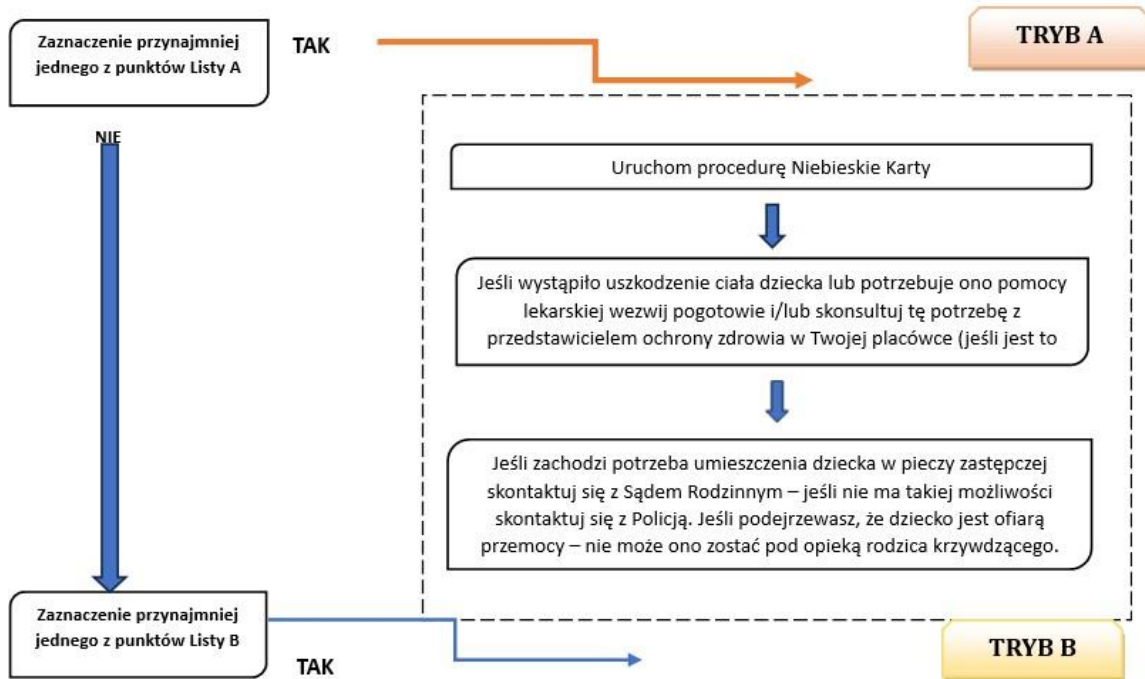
Zaznaczenie przynajmniej jednego z punktów Listy A

TAK

TRYB A

NIE

Uruchom procedurę Niebieskie Karty

Jeśli wystąpiło uszkodzenie ciała dziecka lub potrzebuje ono pomocy lekarskiej wezwij pogotowie i/lub skonsultuj tę potrzebę z przedstawicielem ochrony zdrowia w Twojej placówce (jeśli jest to

Jeśli zachodzi potrzeba umieszczenia dziecka w pieczy zastępczej skontaktuj się z Sądem Rodzinnym – jeśli nie ma takiej możliwości skontaktuj się z Policją. Jeśli podejrzewasz, że dziecko jest ofiarą przemocy – nie może ono zostać pod opieką rodzica krzywdzącego.

Zaznaczenie przynajmniej jednego z punktów Listy B

TAK

TRYB B